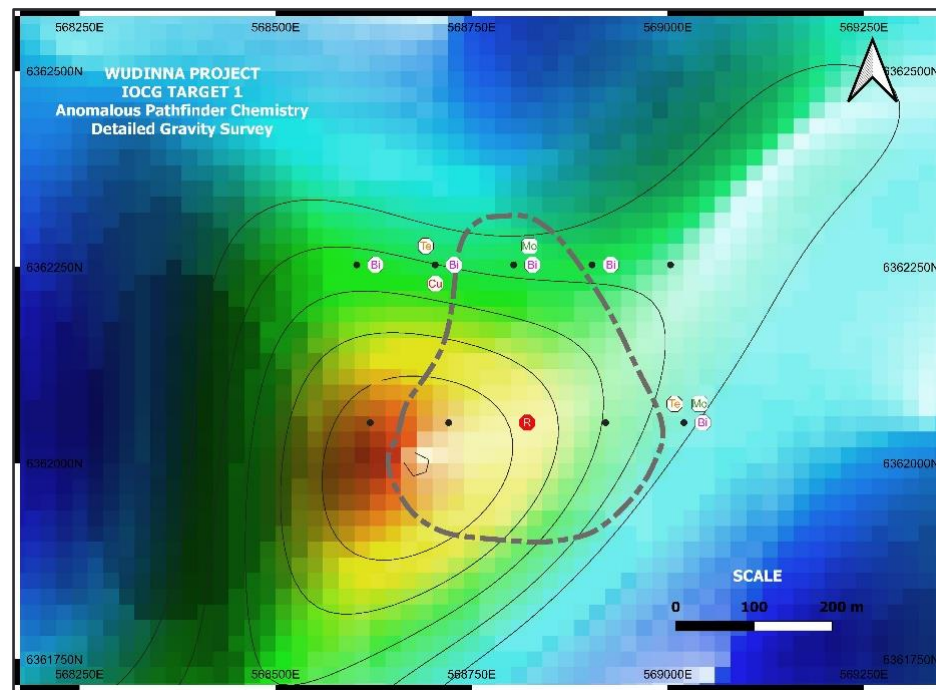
568250E 568500E 568750E 569000E 569250E

6362500N 6362500N

WUDINNA PROJECT
IOCG TARGET 1
Anomalous Pathfinder Chemistry
Detailed Gravity Survey

Te Mo
Bi Bi Bi Bi
Cu

6362250N 6362250N

R
Te Mo
Bi

6362000N 6362000N

SCALE
0 100 200 m

6361750N 6361750N

568250E 568500E 568750E 569000E 569250E